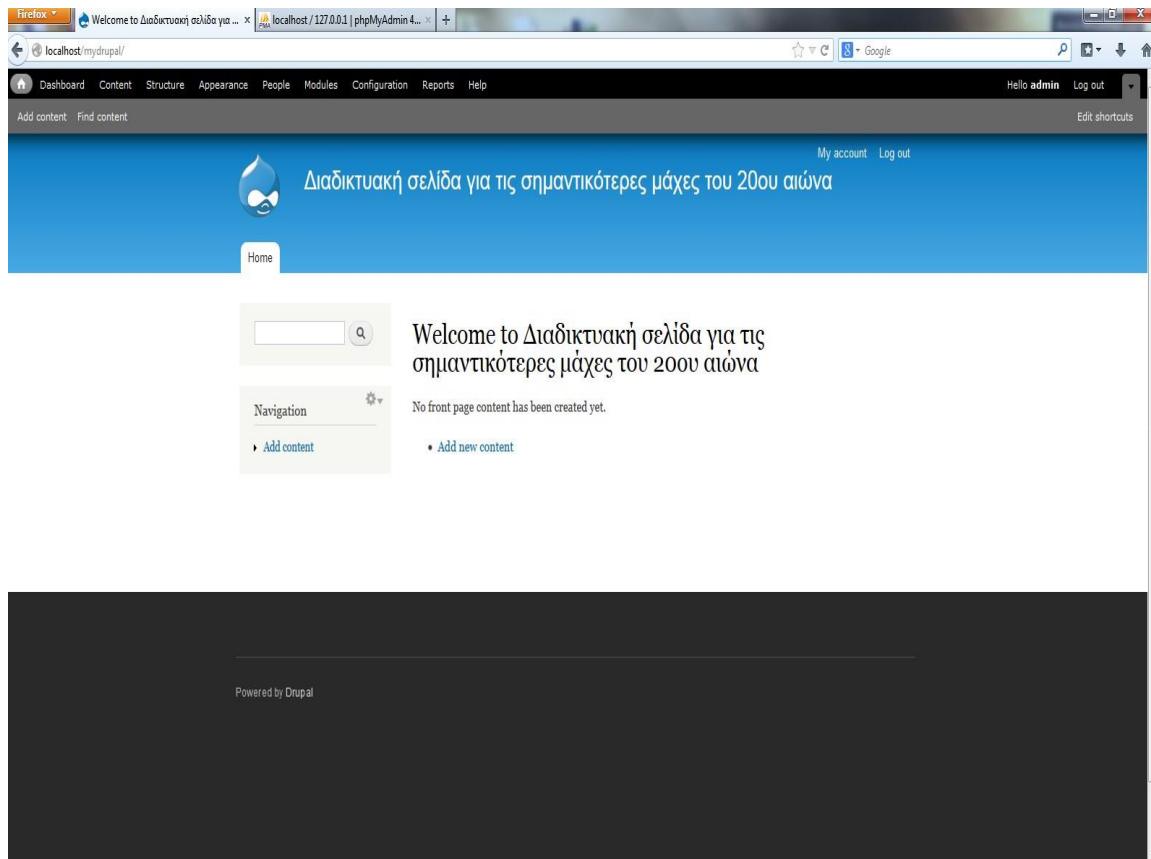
Firefox
Welcome to Διαδικτυακή σελίδα για ... ×
localhost / 127.0.0.1 | phpMyAdmin 4... ×
+
localhost/mydrupal/
Google

Dashboard Content Structure Appearance People Modules Configuration Reports Help
Hello admin Log out
Add content Find content
Edit shortcuts

My account Log out
Διαδικτυακή σελίδα για τις σημαντικότερες μάχες του 20ου αιώνα

Home

Navigation
Add content

Welcome to Διαδικτυακή σελίδα για τις σημαντικότερες μάχες του 20ου αιώνα

No front page content has been created yet.

• Add new content

Powered by Drupal